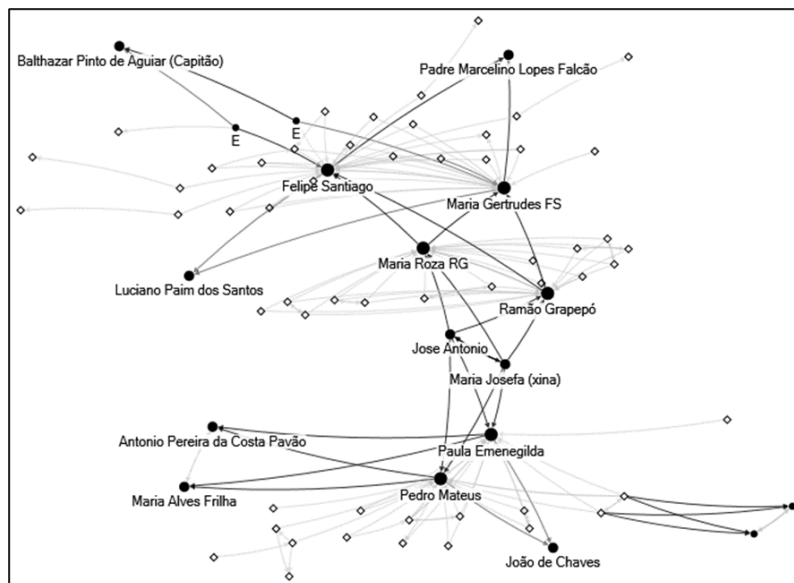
Balthazar Pinto de Aguiar (Capitão)

Padre Marcelino Lopes Falcão

E

E

Felipe Santiago

Maria Gertrudes FS

Maria Roza RG

Luciano Paim dos Santos

Ramão Grapepó

Jose Antonio

Maria Josefa (xina)

Antonio Pereira da Costa Pavão

Paula Emenegilda

Maria Alves Frilha

Pedro Mateus

João de Chaves